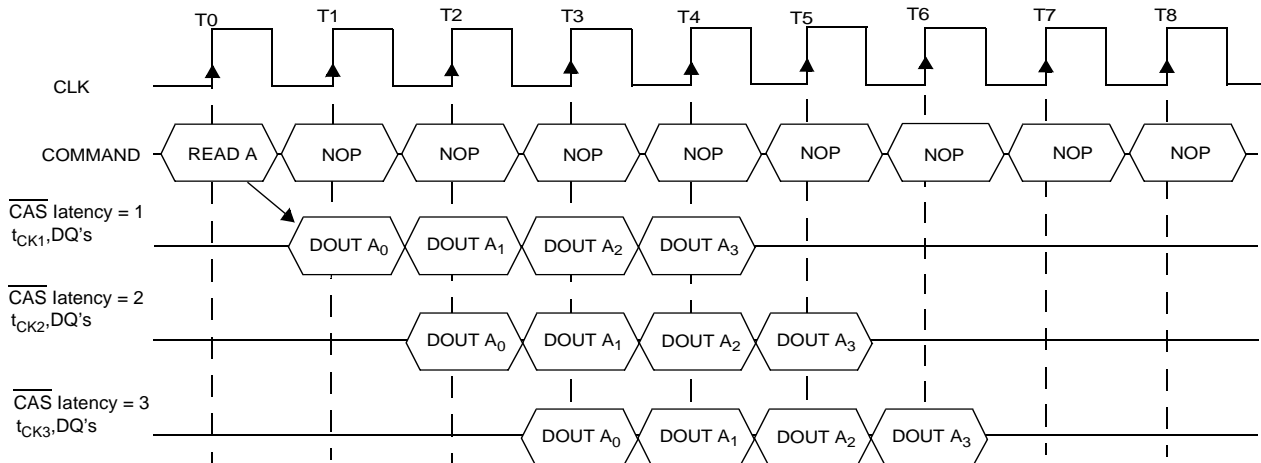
T0 T1 T2 T3 T4 T5 T6 T7 T8

CLK

COMMAND READ A NOP NOP NOP NOP NOP NOP NOP NOP

$\overline{CAS}$ latency = 1
$t_{CK1}$,DQ's
DOUT $A_0$ DOUT $A_1$ DOUT $A_2$ DOUT $A_3$

$\overline{CAS}$ latency = 2
$t_{CK2}$,DQ's
DOUT $A_0$ DOUT $A_1$ DOUT $A_2$ DOUT $A_3$

$\overline{CAS}$ latency = 3
$t_{CK3}$,DQ's
DOUT $A_0$ DOUT $A_1$ DOUT $A_2$ DOUT $A_3$